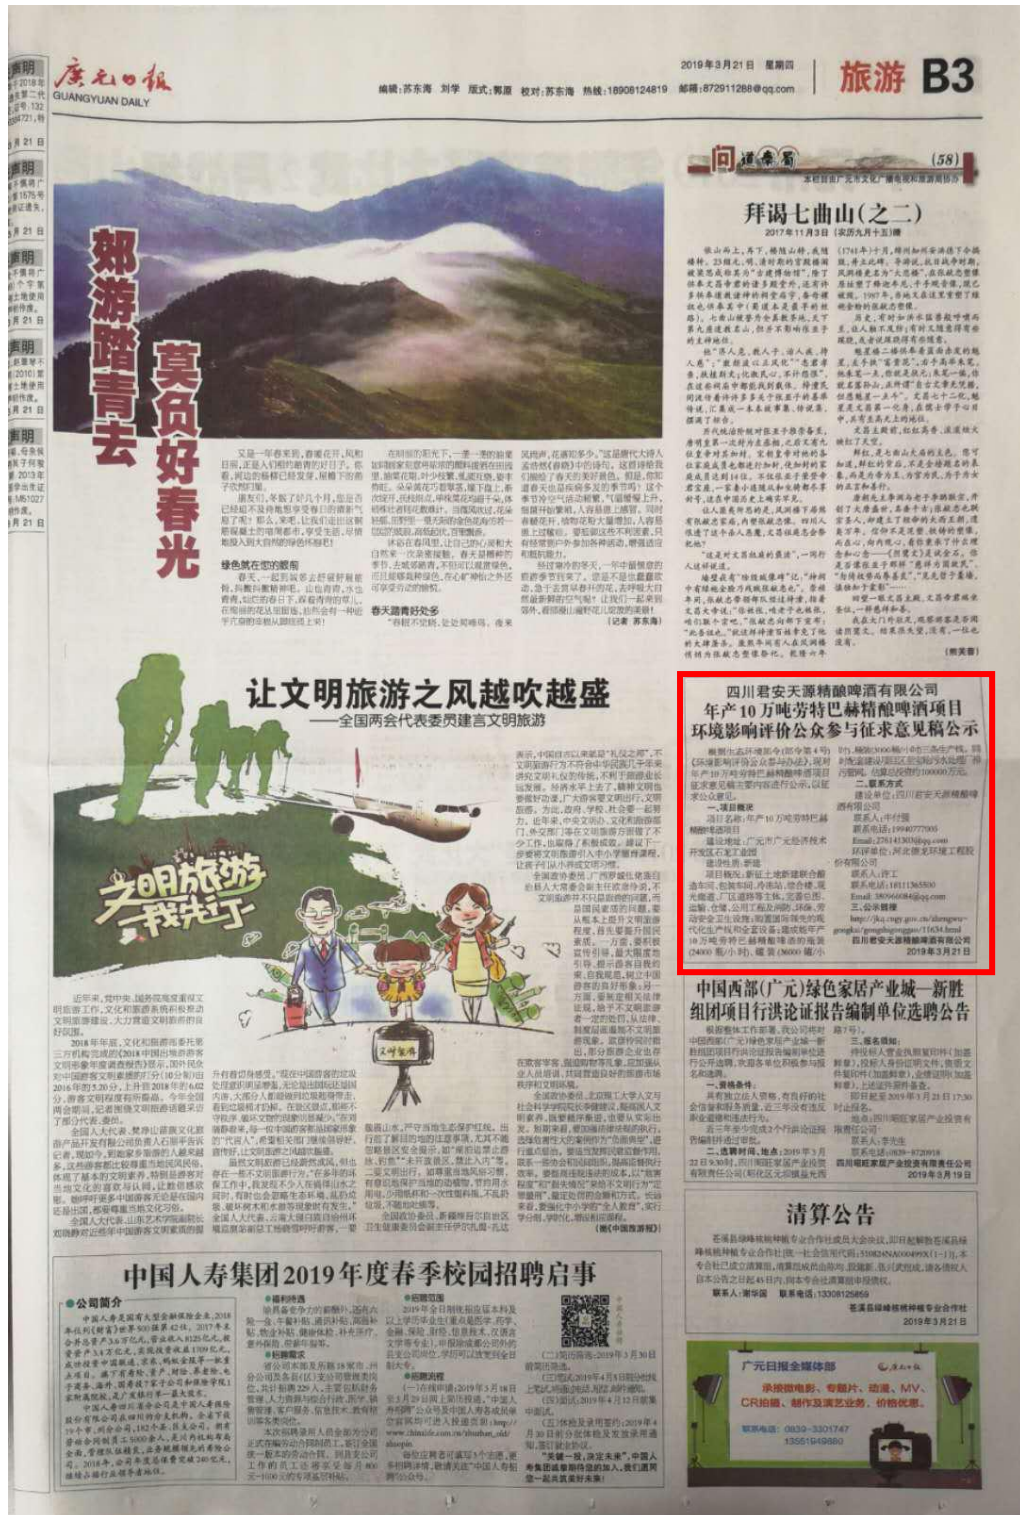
广元日报
GUANGYUAN DAILY

编辑：苏东海 刘学 版式：郭源 校对：苏东海 热线：18908124819 邮箱：872911288@qq.com

2019年3月21日 星期四

旅游 B3

郊游踏青去 莫负好春光

问道蜀道 (58)

拜谒七曲山（之二）

让文明旅游之风越吹越盛
——全国两会代表委员建言文明旅游

文明旅游 我先行

四川君安天源精酿啤酒有限公司
年产10万吨劳特巴赫精酿啤酒项目
环境影响评价公众参与征求意见稿公示

2019年3月21日

中国西部(广元)绿色家居产业城一新胜组团项目行洪论证报告编制单位选聘公告

2019年3月19日

清算公告

2019年3月21日

中国人寿集团2019年度春季校园招聘启事

广元日报全媒体部
承接微电影、专题片、动漫、MV、CR拍摄、制作及演艺业务，价格优惠。
联系电话：0839-3301747 13551549860

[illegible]